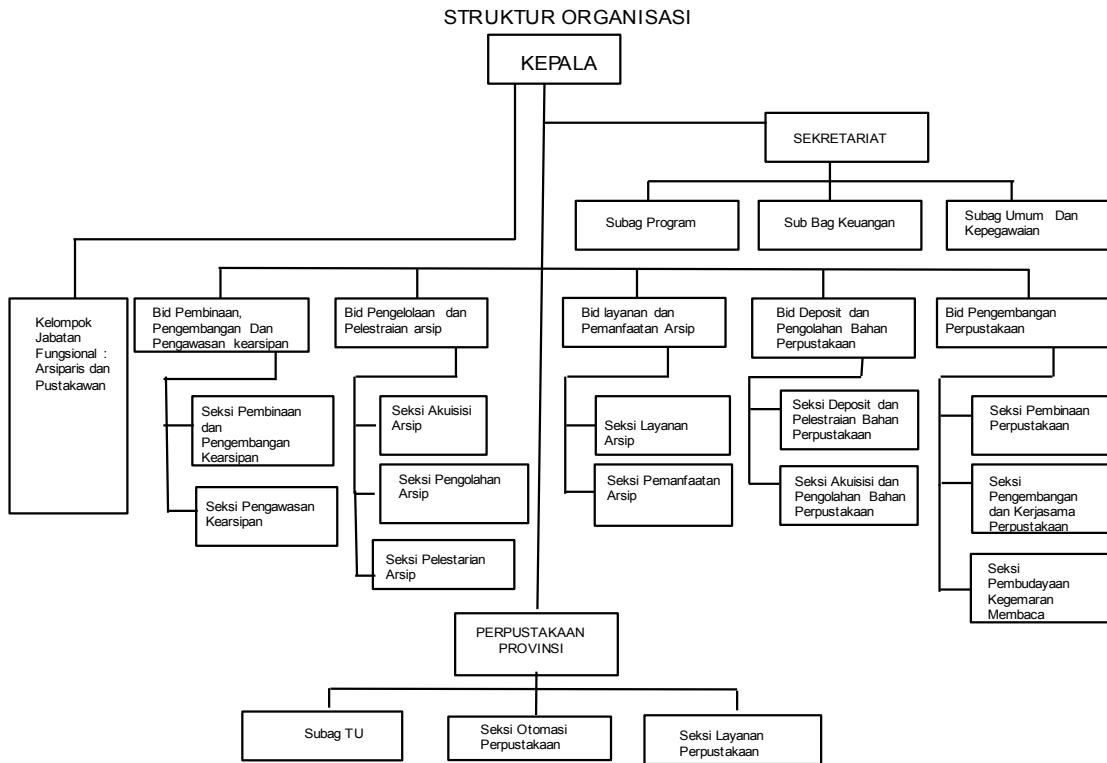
STRUKTUR ORGANISASI

KEPALA

SEKRETARIAT

Subag Program

Sub Bag Keuangan

Subag Umum Dan Kepegawaian

Kelompok Jabatan Fungsional : Arsiparis dan Pustakawan

Bid Pembinaan, Pengembangan Dan Pengawasan kearsipan

Seksi Pembinaan dan Pengembangan Kearsipan

Seksi Pengawasan Kearsipan

Bid Pengelolaan dan Pelestraian arsip

Seksi Akuisisi Arsip

Seksi Pengolahan Arsip

Seksi Pelestarian Arsip

Bid layanan dan Pemanfaatan Arsip

Seksi Layanan Arsip

Seksi Pemanfaatan Arsip

Bid Deposit dan Pengolahan Bahan Perpustakaan

Seksi Deposit dan Pelestraian Bahan Perpustakaan

Seksi Akuisisi dan Pengolahan Bahan Perpustakaan

Bid Pengembangan Perpustakaan

Seksi Pembinaan Perpustakaan

Seksi Pengembangan dan Kerjasama Perpustakaan

Seksi Pembudayaan Kegemaran Membaca

PERPUSTAKAAN PROVINSI

Subag TU

Seksi Otomasi Perpustakaan

Seksi Layanan Perpustakaan